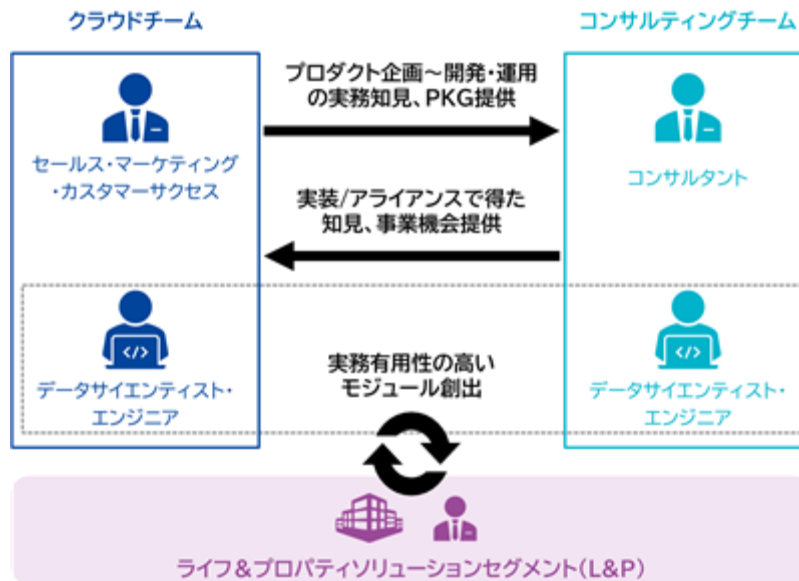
クラウドチーム

コンサルティングチーム

プロダクト企画〜開発・運用の実務知見、PKG提供

セールス・マーケティング・カスタマーサクセス

コンサルタント

実装/アライアンスで得た知見、事業機会提供

</>

</>

データサイエンティスト・エンジニア

実務有用性の高いモジュール創出

データサイエンティスト・エンジニア

ライフ＆プロパティソリューションセグメント（L&P）